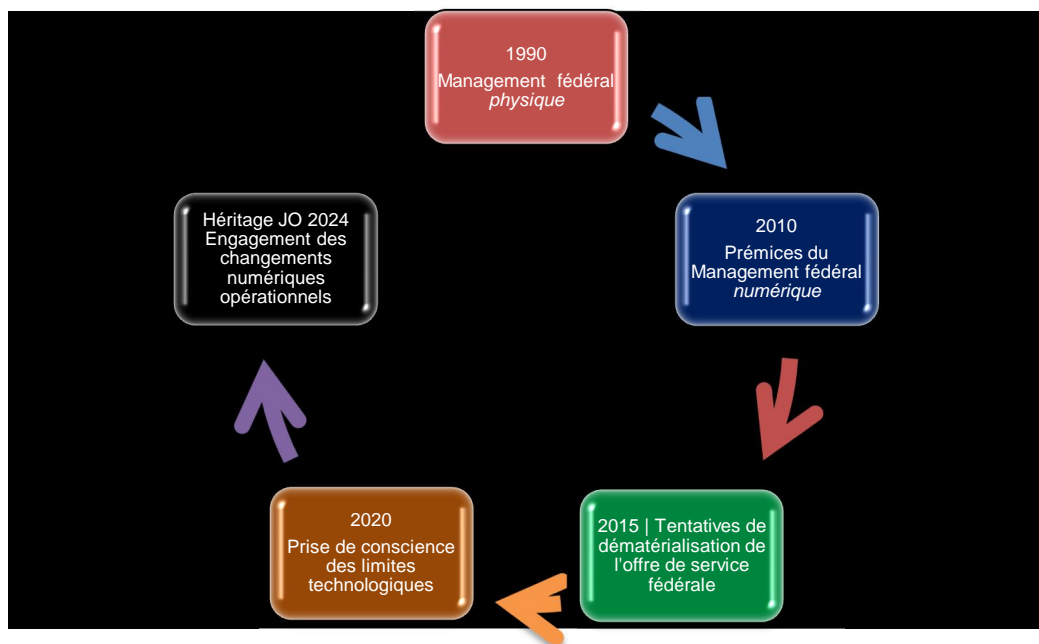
1990
Management fédéral
*physique*

2010
Prémices du
Management fédéral
*numérique*

2015 | Tentatives de dématérialisation de l'offre de service fédérale

2020
Prise de conscience des limites technologiques

Héritage JO 2024
Engagement des changements numériques opérationnels